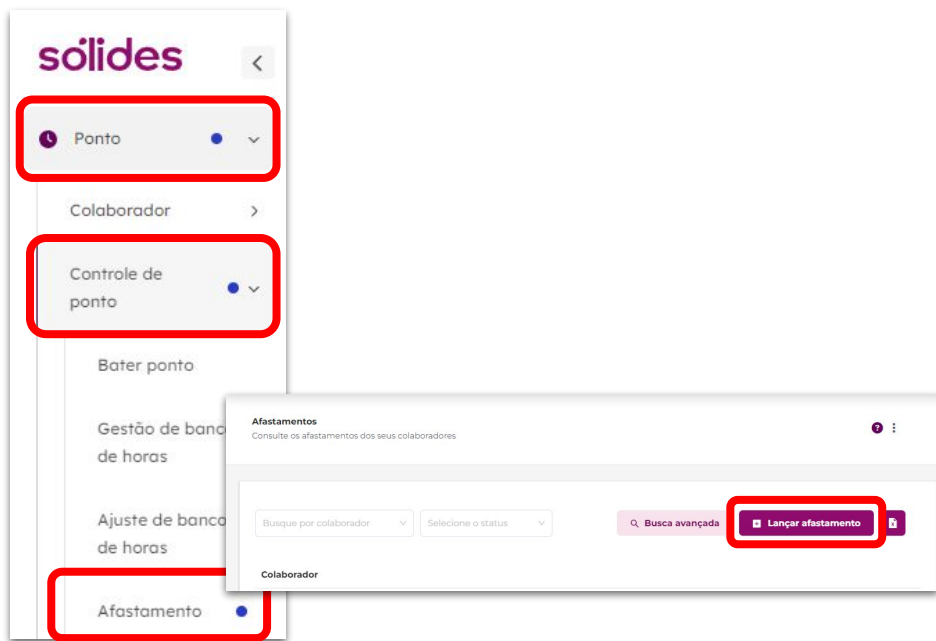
sólides

Ponto

Colaborador

Controle de ponto

Bater ponto

Gestão de banc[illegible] de horas

Ajuste de banco de horas

Afastamento

Afastamentos
Consulte os afastamentos dos seus colaboradores

Busque por colaborador

Selecione o status

Busca avançada

Lançar afastamento

Colaborador